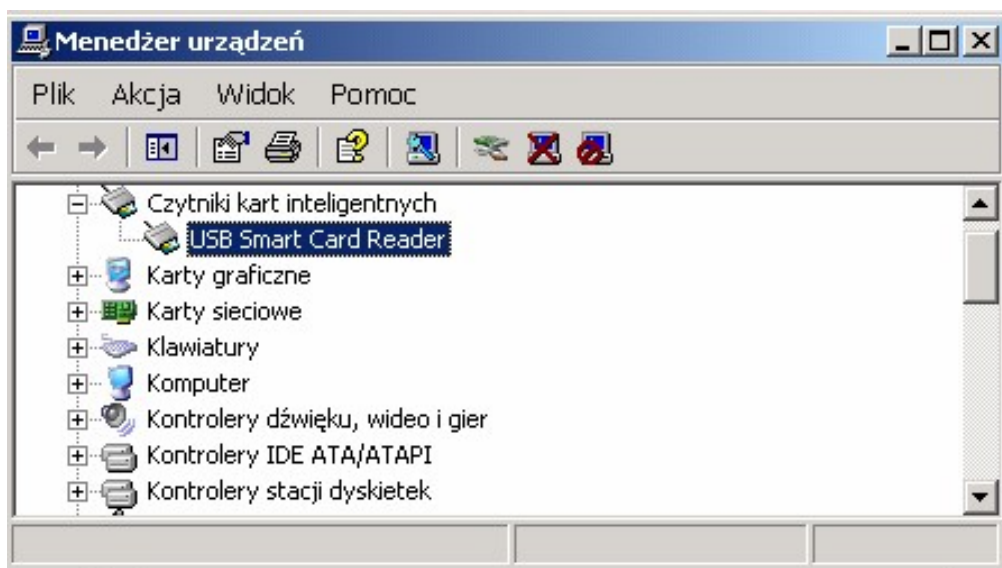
Menedżer urządzeń

Plik Akcja Widok Pomoc

Czytniki kart inteligentnych
USB Smart Card Reader
Karty graficzne
Karty sieciowe
Klawiatury
Komputer
Kontrolery dźwięku, wideo i gier
Kontrolery IDE ATA/ATAPI
Kontrolery stacji dyskietek